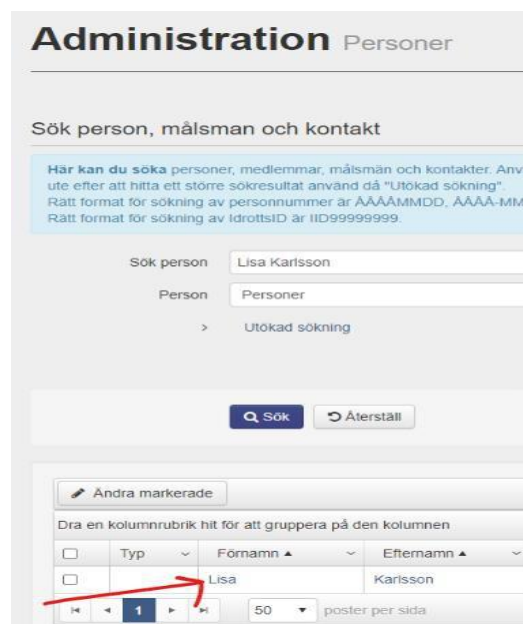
Administration Personer

Sök person, målsman och kontakt

Här kan du söka personer, medlemmar, målsmän och kontakter. Anv ute efter att hitta ett större sökresultat använd då "Utökad sökning". Rätt format för sökning av personnummer är ÅÅÅÅMMDD, ÅÅÅÅ-MM Rätt format för sökning av IdrottsID är IID99999999.

Sök person Lisa Karlsson

Person Personer

> Utökad sökning

Sök Återställ

Ändra markerade

Dra en kolumnrubrik hit för att gruppera på den kolumnen

| | Typ | Förnamn ▲ | Efternamn ▲ |
|---|---|---|---|
| | | Lisa | Karlsson |

1 50 poster per sida